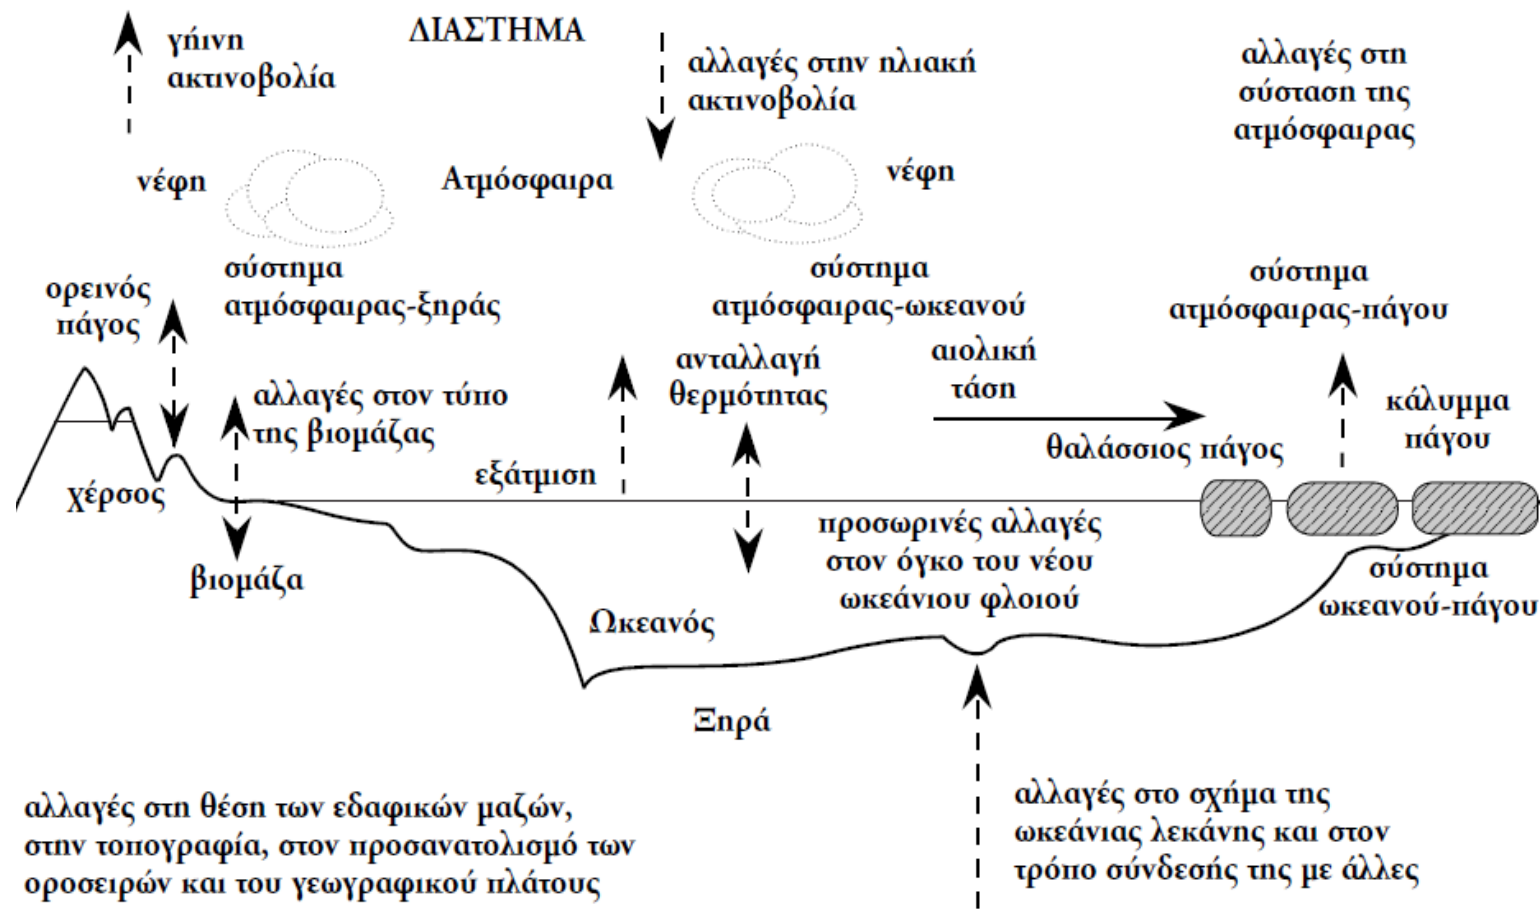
γήινη ακτινοβολία

ΔΙΑΣΤΗΜΑ

αλλαγές στην ηλιακή ακτινοβολία

αλλαγές στη σύσταση της ατμόσφαιρας

νέφη

Ατμόσφαιρα

νέφη

σύστημα ατμόσφαιρας-ξηράς

σύστημα ατμόσφαιρας-ωκεανού

σύστημα ατμόσφαιρας-πάγου

ορεινός πάγος

ανταλλαγή θερμότητας

αιολική τάση

αλλαγές στον τύπο της βιομάζας

κάλυμμα πάγου

θαλάσσιος πάγος

χέρσος

εξάτμιση

προσωρινές αλλαγές στον όγκο του νέου ωκεάνιου φλοιού

βιομάζα

σύστημα ωκεανού-πάγου

Ωκεανός

Ξηρά

αλλαγές στη θέση των εδαφικών μαζών, στην τοπογραφία, στον προσανατολισμό των οροσειρών και του γεωγραφικού πλάτους

αλλαγές στο σχήμα της ωκεάνιας λεκάνης και στον τρόπο σύνδεσής της με άλλες